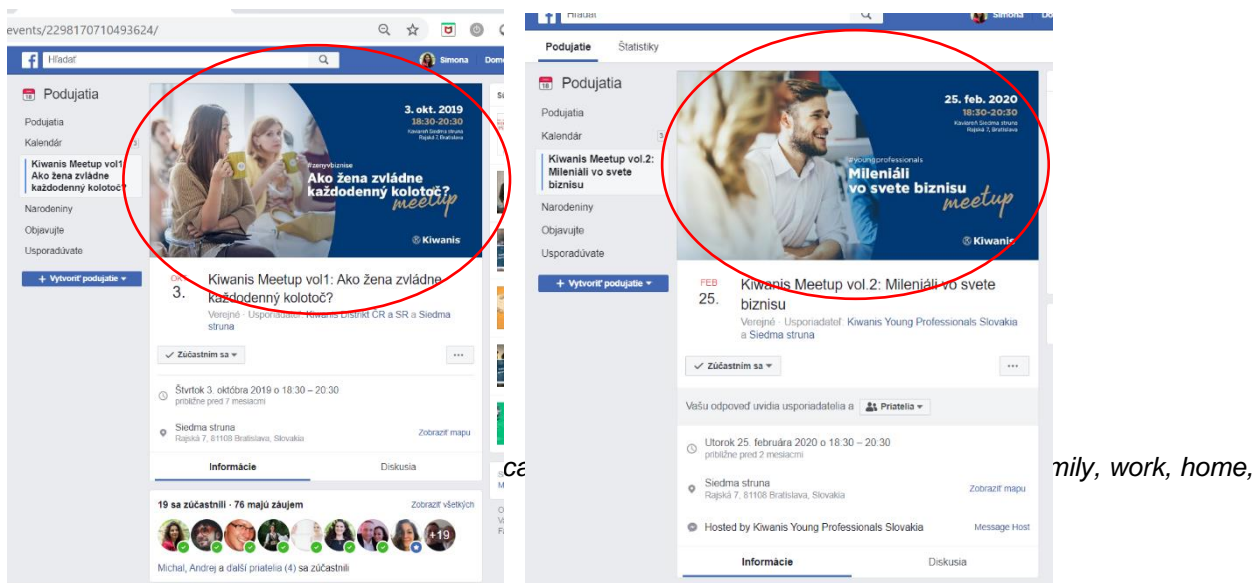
events/2298170710493624/

Hľadať

Simona

Podujatia

Podujatia

Kalendár

Kiwanis Meetup vol1: Ako žena zvládne každodenný kolotoč?

Narodeniny

Objavujte

Usporadúvate

+ Vytvoriť podujatie

3. okt. 2019
18:30-20:30
Kaviareň Siedma struna
Rajská 7, Bratislava

#zenyvbiznise
Ako žena zvládne každodenný kolotoč?
meetup

Kiwanis

OKT
3.

Kiwanis Meetup vol1: Ako žena zvládne každodenný kolotoč?

Verejné · Usporiadateľ: Kiwanis Distrikt CR a SR a Siedma struna

✓ Zúčastním sa

Štvrtok 3. októbra 2019 o 18:30 – 20:30
približne pred 7 mesiacmi

Siedma struna
Rajská 7, 81108 Bratislava, Slovakia

Zobraziť mapu

Informácie

Diskusia

19 sa zúčastnili · 76 majú záujem

Zobraziť všetkých

+19

Michal, Andrej a ďalší priatelia (4) sa zúčastnili

Hľadať

Simona

Podujatia

Štatistiky

Podujatia

Podujatia

Kalendár

Kiwanis Meetup vol.2: Mileniáli vo svete biznisu

Narodeniny

Objavujte

Usporadúvate

+ Vytvoriť podujatie

25. feb. 2020
18:30-20:30
Kaviareň Siedma struna
Rajská 7, Bratislava

@youngprofessionals
Mileniáli vo svete biznisu
meetup

Kiwanis

FEB
25.

Kiwanis Meetup vol.2: Mileniáli vo svete biznisu

Verejné · Usporiadateľ: Kiwanis Young Professionals Slovakia a Siedma struna

✓ Zúčastním sa

Vašu odpoveď uvidia usporiadatelia a Priatelia

Utorok 25. februára 2020 o 18:30 – 20:30
približne pred 2 mesiacmi

Siedma struna
Rajská 7, 81108 Bratislava, Slovakia

Zobraziť mapu

Hosted by Kiwanis Young Professionals Slovakia

Message Host

Informácie

Diskusia

ca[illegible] mily, work, home,